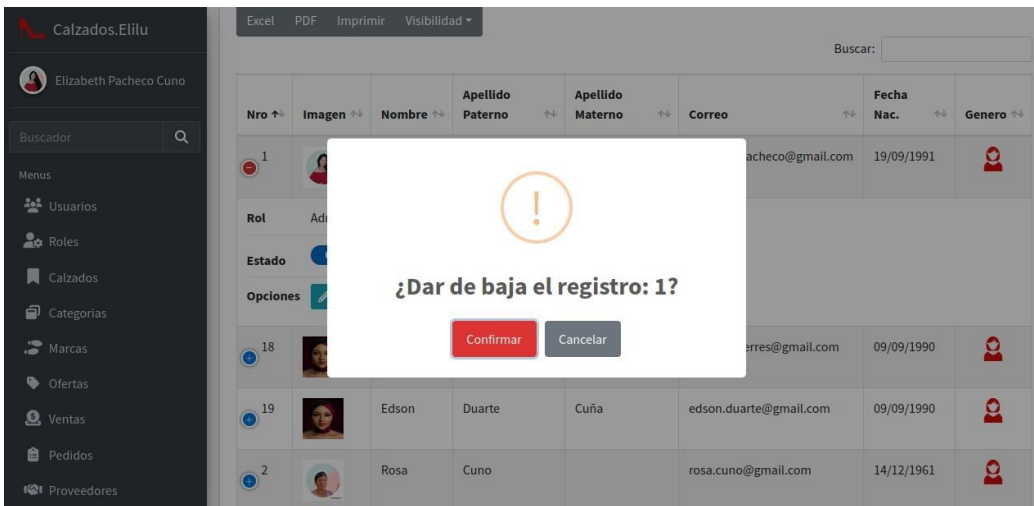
Calzados.Elilu

Elizabeth Pacheco Cuno

Buscador

Menus

Usuarios

Roles

Calzados

Categorias

Marcas

Ofertas

Ventas

Pedidos

Proveedores

Excel PDF Imprimir Visibilidad

Buscar:

| Nro | Imagen | Nombre | Apellido Paterno | Apellido Materno | Correo | Fecha Nac. | Genero |
|---|---|---|---|---|---|---|---|
| 1 | | | | | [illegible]acheco@gmail.com | 19/09/1991 | |
| 18 | | | | | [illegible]erres@gmail.com | 09/09/1990 | |
| 19 | | Edson | Duarte | Cuña | edson.duarte@gmail.com | 09/09/1990 | |
| 2 | | Rosa | Cuno | | rosa.cuno@gmail.com | 14/12/1961 | |

Rol Adı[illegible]

Estado

Opciones

!

¿Dar de baja el registro: 1?

Confirmar Cancelar